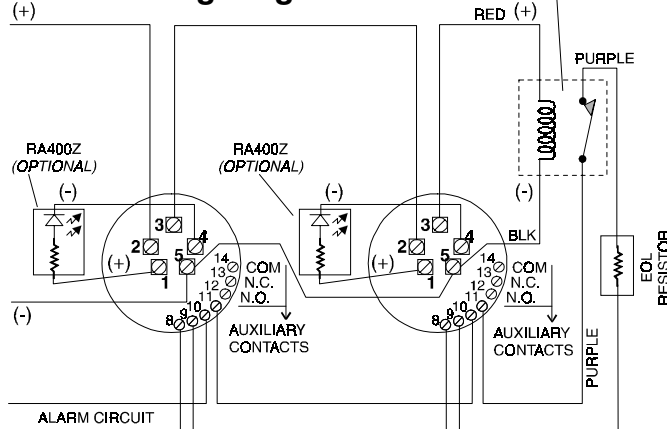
(+)

RED (+)

PURPLE

RA400Z
(OPTIONAL)

(-)

3
2
4
5
(+)
1

14
13
12
11
10
9
8

COM
N.C.
N.O.

AUXILIARY CONTACTS

(-)

RA400Z
(OPTIONAL)

(-)

3
2
4
5
(+)
1

14
13
12
11
10
9
8

(-)

BLK

COM
N.C.
N.O.

AUXILIARY CONTACTS

PURPLE

EOL RESISTOR

ALARM CIRCUIT